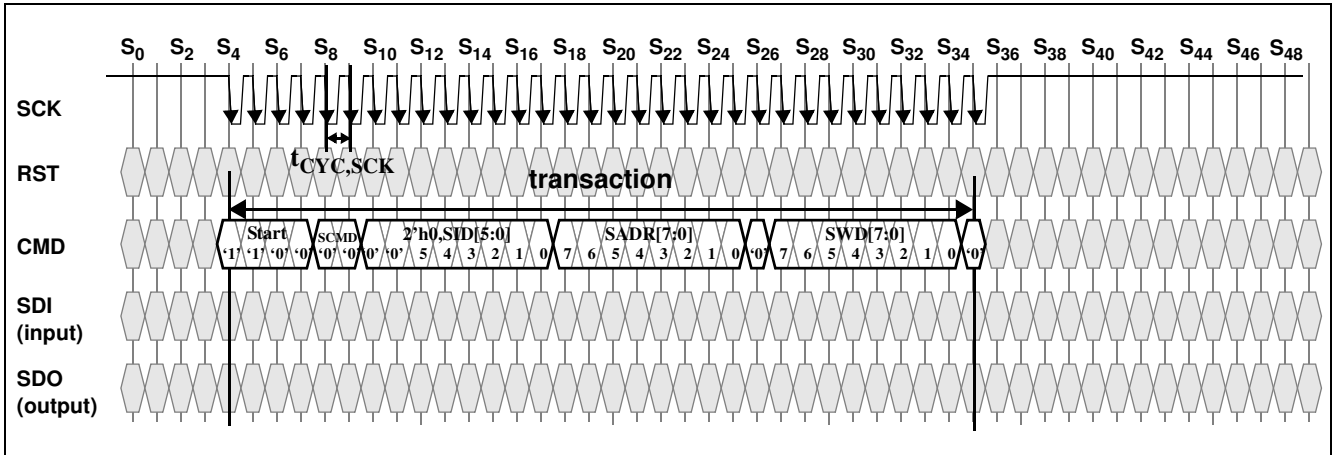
$S_0$ $S_2$ $S_4$ $S_6$ $S_8$ $S_{10}$ $S_{12}$ $S_{14}$ $S_{16}$ $S_{18}$ $S_{20}$ $S_{22}$ $S_{24}$ $S_{26}$ $S_{28}$ $S_{30}$ $S_{32}$ $S_{34}$ $S_{36}$ $S_{38}$ $S_{40}$ $S_{42}$ $S_{44}$ $S_{46}$ $S_{48}$

SCK

$t_{CYC,SCK}$

RST

transaction

CMD

Start
'1' '1' '0' '0'

SCMD
'0' '0'

2'h0,SID[5:0]
'0' '0' 5 4 3 2 1 0

SADR[7:0]
7 6 5 4 3 2 1 0

'0'

SWD[7:0]
7 6 5 4 3 2 1 0

'0'

SDI
(input)

SDO
(output)